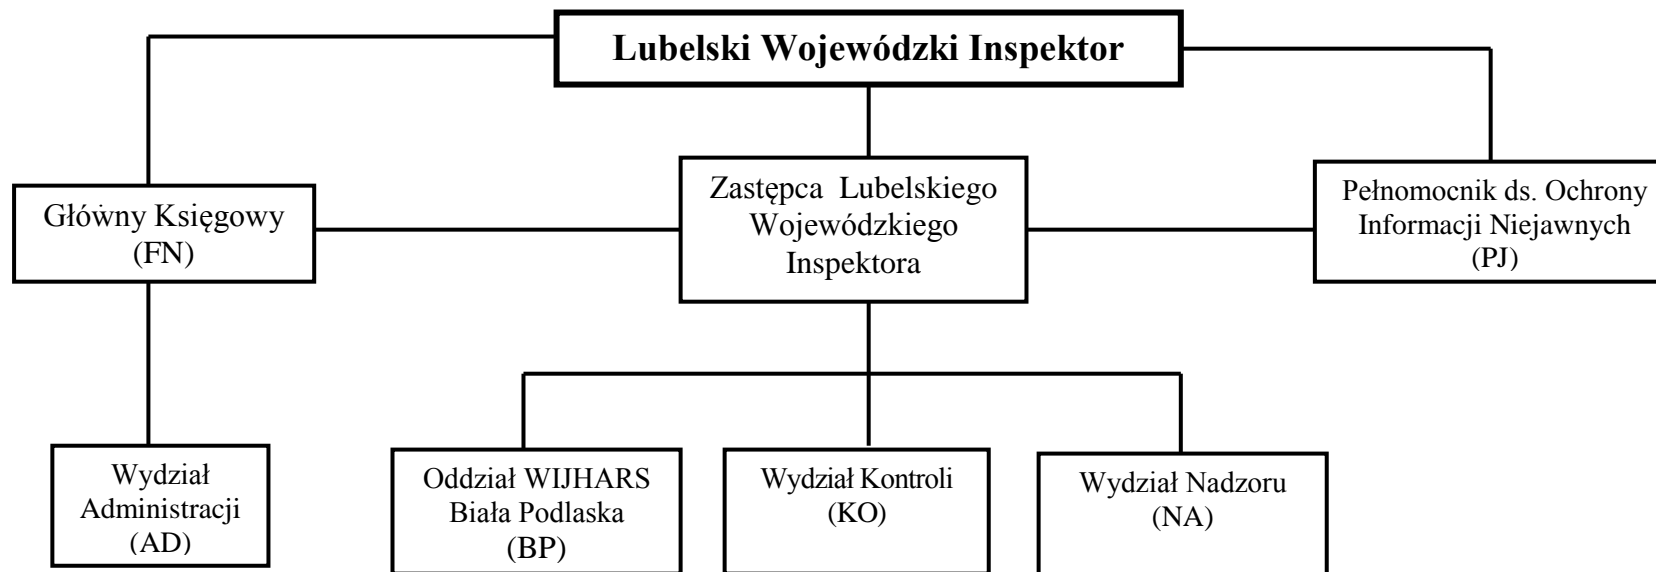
Lubelski Wojewódzki Inspektor

Główny Księgowy
(FN)

Zastępca Lubelskiego Wojewódzkiego Inspektora

Pełnomocnik ds. Ochrony Informacji Niejawnych
(PJ)

Wydział Administracji
(AD)

Oddział WIJHARS Biała Podlaska
(BP)

Wydział Kontroli
(KO)

Wydział Nadzoru
(NA)